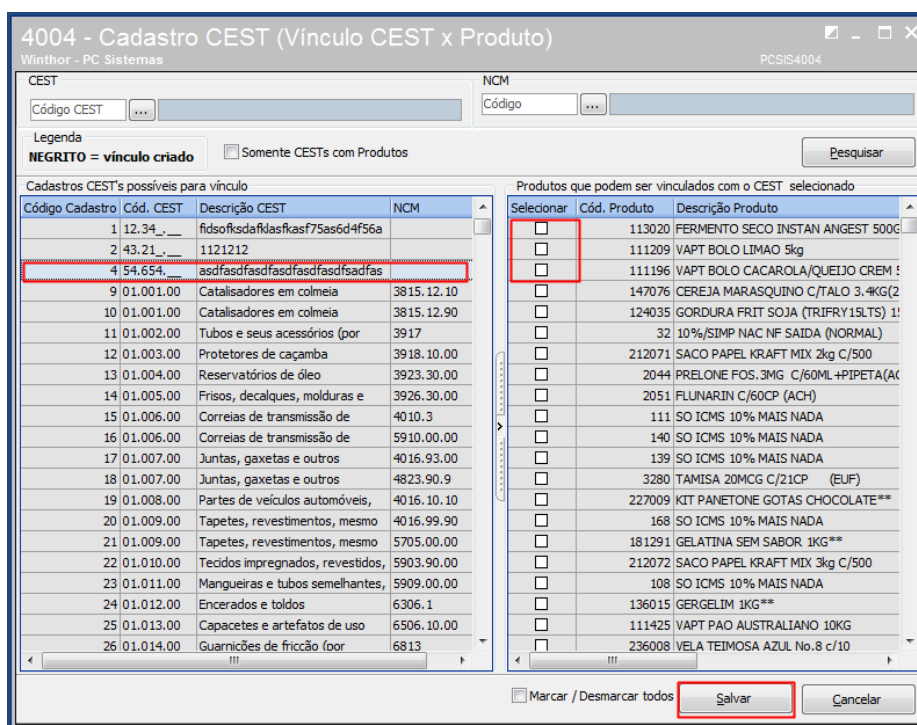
4004 - Cadastro CEST (Vínculo CEST x Produto)
Winthor - PC Sistemas
PCSIS4004

CEST
Código CEST ...
NCM
Código ...

Legenda
NEGRITO = vínculo criado
Somente CESTs com Produtos
Pesquisar

Cadastros CEST's possíveis para vínculo

| Código Cadastro | Cód. CEST | Descrição CEST | NCM |
|---|---|---|---|
| 1 | 12.34_.__ | fidsofksdafklasfkasf75as6d4f56a | |
| 2 | 43.21_.__ | 1121212 | |
| 4 | 54.654.__ | asdfasdfasdfasdfasdfasdfsadfas | |
| 9 | 01.001.00 | Catalisadores em colmeia | 3815.12.10 |
| 10 | 01.001.00 | Catalisadores em colmeia | 3815.12.90 |
| 11 | 01.002.00 | Tubos e seus acessórios (por | 3917 |
| 12 | 01.003.00 | Protetores de caçamba | 3918.10.00 |
| 13 | 01.004.00 | Reservatórios de óleo | 3923.30.00 |
| 14 | 01.005.00 | Frisos, decalques, molduras e | 3926.30.00 |
| 15 | 01.006.00 | Correias de transmissão de | 4010.3 |
| 16 | 01.006.00 | Correias de transmissão de | 5910.00.00 |
| 17 | 01.007.00 | Juntas, gaxetas e outros | 4016.93.00 |
| 18 | 01.007.00 | Juntas, gaxetas e outros | 4823.90.9 |
| 19 | 01.008.00 | Partes de veículos automóveis, | 4016.10.10 |
| 20 | 01.009.00 | Tapetes, revestimentos, mesmo | 4016.99.90 |
| 21 | 01.009.00 | Tapetes, revestimentos, mesmo | 5705.00.00 |
| 22 | 01.010.00 | Tecidos impregnados, revestidos, | 5903.90.00 |
| 23 | 01.011.00 | Mangueiras e tubos semelhantes, | 5909.00.00 |
| 24 | 01.012.00 | Encerados e toldos | 6306.1 |
| 25 | 01.013.00 | Capacetes e artefatos de uso | 6506.10.00 |
| 26 | 01.014.00 | Guarnições de fricção (por | 6813 |

Produtos que podem ser vinculados com o CEST selecionado

| Selecionar | Cód. Produto | Descrição Produto |
|---|---|---|
| ☐ | 113020 | FERMENTO SECO INSTAN ANGEST 500G |
| ☐ | 111209 | VAPT BOLO LIMAO 5kg |
| ☐ | 111196 | VAPT BOLO CACAROLA/QUEIJO CREM 5 |
| ☐ | 147076 | CEREJA MARASQUINO C/TALO 3.4KG(2 |
| ☐ | 124035 | GORDURA FRIT SOJA (TRIFRY15LTS) 15 |
| ☐ | 32 | 10%/SIMP NAC NF SAIDA (NORMAL) |
| ☐ | 212071 | SACO PAPEL KRAFT MIX 2kg C/500 |
| ☐ | 2044 | PRELONE FOS.3MG C/60ML+PIPETA(AC |
| ☐ | 2051 | FLUNARIN C/60CP (ACH) |
| ☐ | 111 | SO ICMS 10% MAIS NADA |
| ☐ | 140 | SO ICMS 10% MAIS NADA |
| ☐ | 139 | SO ICMS 10% MAIS NADA |
| ☐ | 3280 | TAMISA 20MCG C/21CP (EUF) |
| ☐ | 227009 | KIT PANETONE GOTAS CHOCOLATE** |
| ☐ | 168 | SO ICMS 10% MAIS NADA |
| ☐ | 181291 | GELATINA SEM SABOR 1KG** |
| ☐ | 212072 | SACO PAPEL KRAFT MIX 3kg C/500 |
| ☐ | 108 | SO ICMS 10% MAIS NADA |
| ☐ | 136015 | GERGELIM 1KG** |
| ☐ | 111425 | VAPT PAO AUSTRALIANO 10KG |
| ☐ | 236008 | VELA TEIMOSA AZUL No.8 c/10 |

Marcar / Desmarcar todos
Salvar
Cancelar